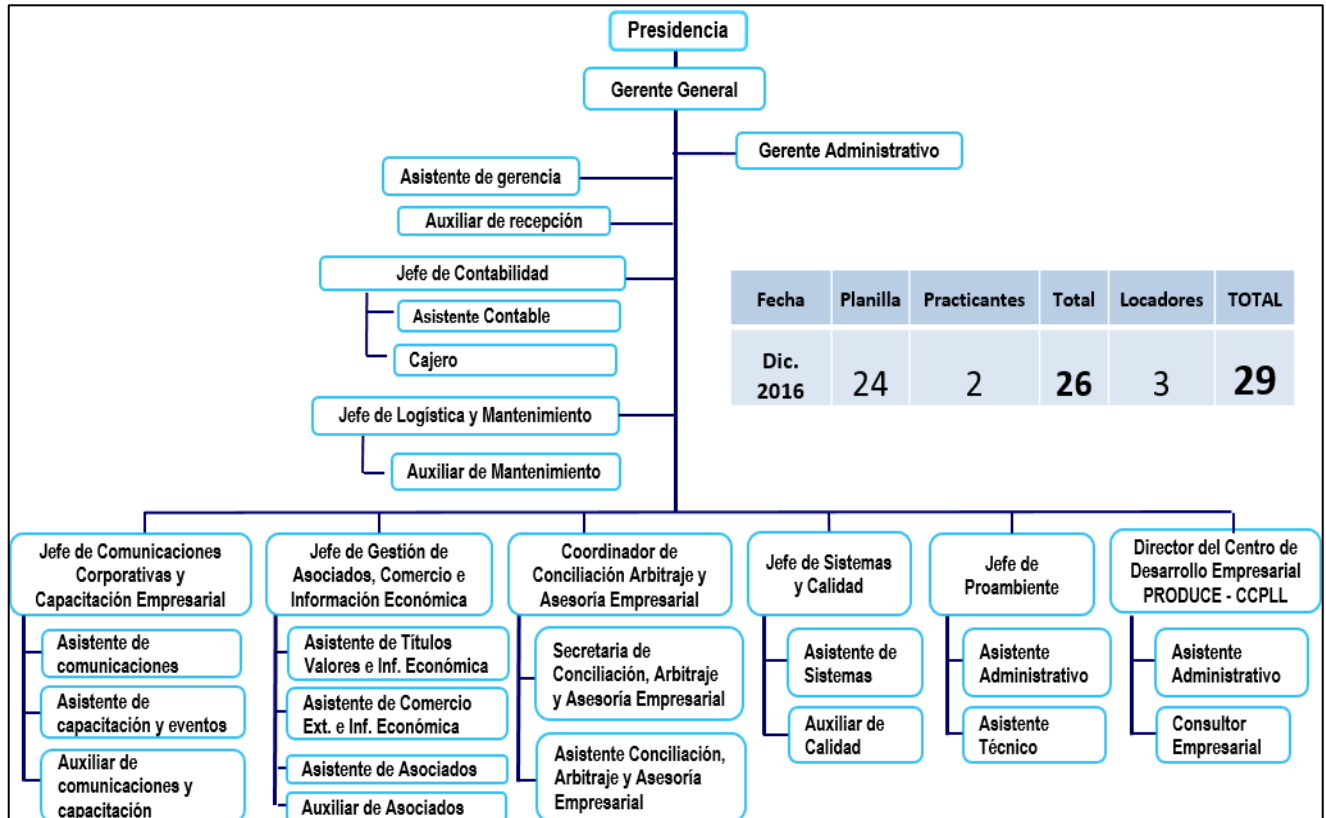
Presidencia

Gerente General

Gerente Administrativo

Asistente de gerencia

Auxiliar de recepción

Jefe de Contabilidad

Asistente Contable

Cajero

Jefe de Logística y Mantenimiento

Auxiliar de Mantenimiento

| Fecha | Planilla | Practicantes | Total | Locadores | TOTAL |
|---|---|---|---|---|---|
| Dic. 2016 | 24 | 2 | **26** | 3 | **29** |

Jefe de Comunicaciones Corporativas y Capacitación Empresarial

Asistente de comunicaciones

Asistente de capacitación y eventos

Auxiliar de comunicaciones y capacitación

Jefe de Gestión de Asociados, Comercio e Información Económica

Asistente de Títulos Valores e Inf. Económica

Asistente de Comercio Ext. e Inf. Económica

Asistente de Asociados

Auxiliar de Asociados

Coordinador de Conciliación Arbitraje y Asesoría Empresarial

Secretaria de Conciliación, Arbitraje y Asesoría Empresarial

Asistente Conciliación, Arbitraje y Asesoría Empresarial

Jefe de Sistemas y Calidad

Asistente de Sistemas

Auxiliar de Calidad

Jefe de Proambiente

Asistente Administrativo

Asistente Técnico

Director del Centro de Desarrollo Empresarial PRODUCE - CCPLL

Asistente Administrativo

Consultor Empresarial